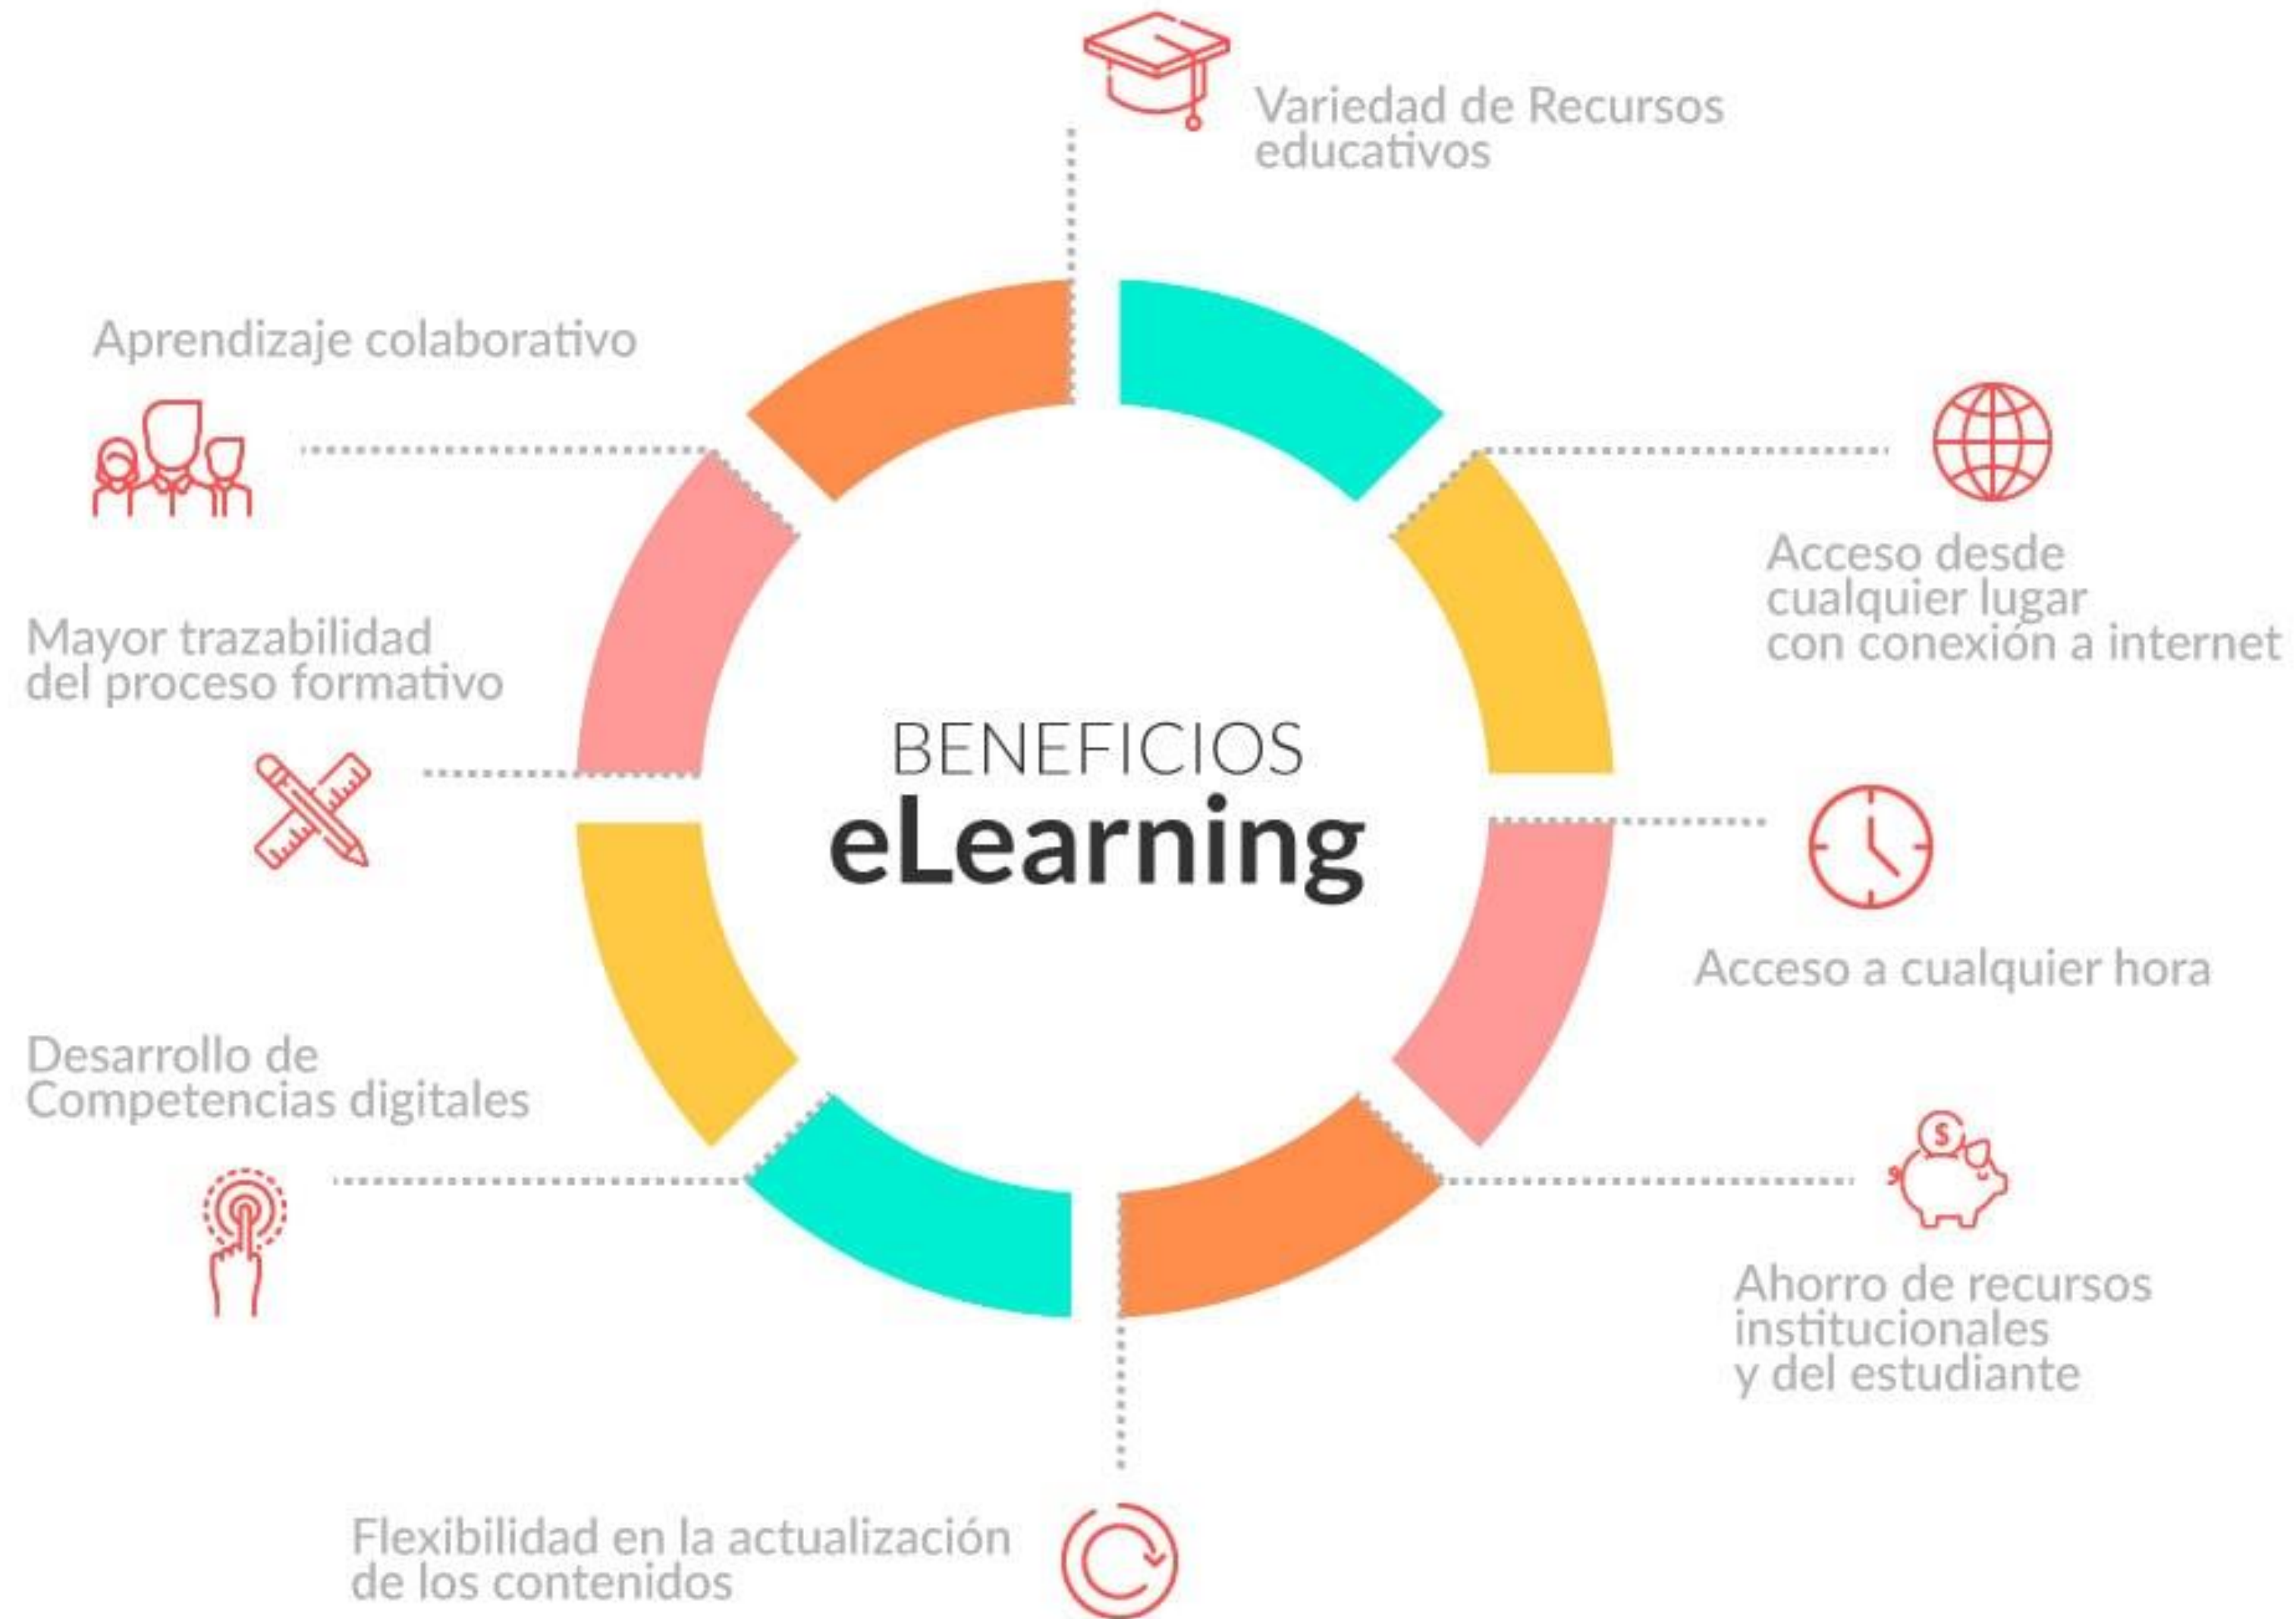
Variedad de Recursos educativos

Aprendizaje colaborativo

Acceso desde cualquier lugar con conexión a internet

Mayor trazabilidad del proceso formativo

BENEFICIOS
eLearning

Acceso a cualquier hora

Desarrollo de Competencias digitales

$

Ahorro de recursos institucionales y del estudiante

Flexibilidad en la actualización de los contenidos